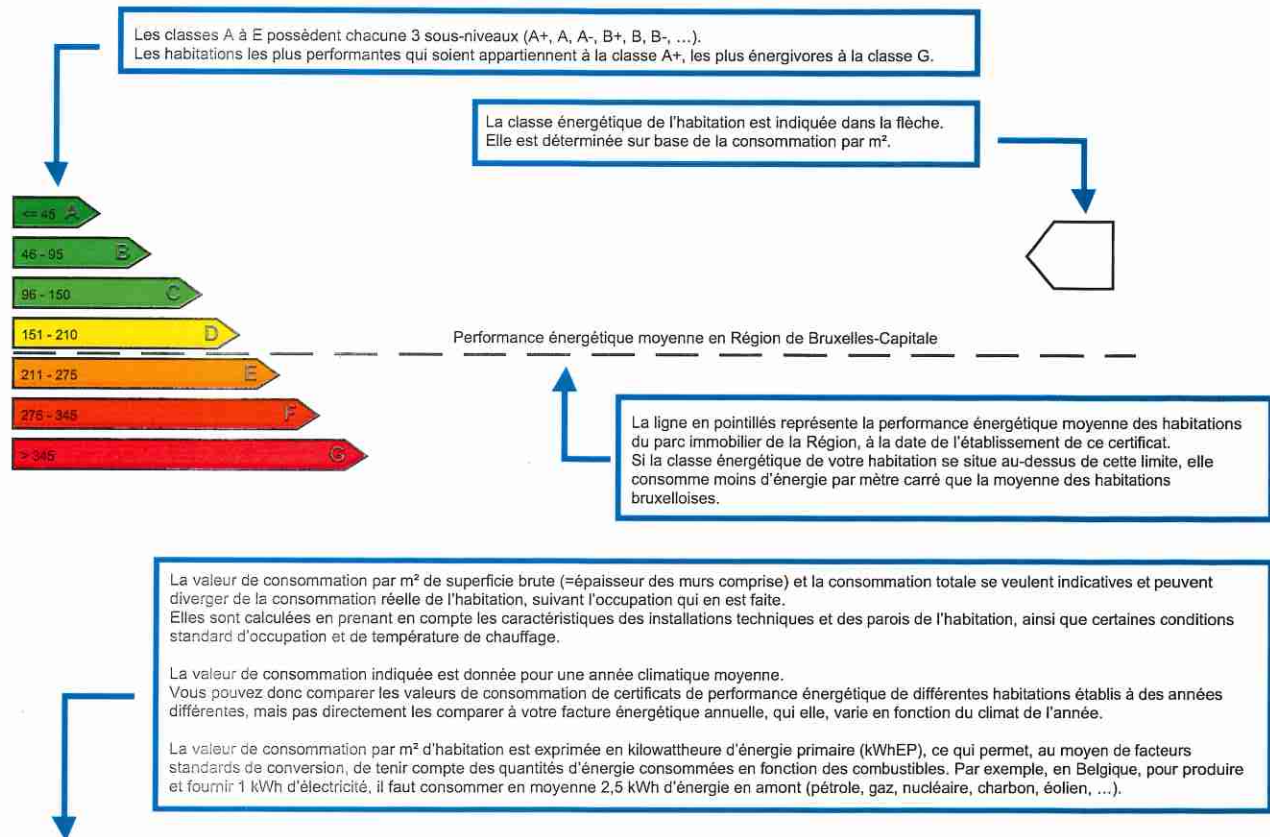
Les classes A à E possèdent chacune 3 sous-niveaux (A+, A, A-, B+, B, B-, ...).
Les habitations les plus performantes qui soient appartiennent à la classe A+, les plus énergivores à la classe G.

La classe énergétique de l'habitation est indiquée dans la flèche.
Elle est déterminée sur base de la consommation par m².

<= 45 A

46 - 95 B

96 - 150 C

151 - 210 D

211 - 275 E

276 - 345 F

> 345 G

Performance énergétique moyenne en Région de Bruxelles-Capitale

La ligne en pointillés représente la performance énergétique moyenne des habitations du parc immobilier de la Région, à la date de l'établissement de ce certificat.
Si la classe énergétique de votre habitation se situe au-dessus de cette limite, elle consomme moins d'énergie par mètre carré que la moyenne des habitations bruxelloises.

La valeur de consommation par m² de superficie brute (=épaisseur des murs comprise) et la consommation totale se veulent indicatives et peuvent diverger de la consommation réelle de l'habitation, suivant l'occupation qui en est faite.
Elles sont calculées en prenant en compte les caractéristiques des installations techniques et des parois de l'habitation, ainsi que certaines conditions standard d'occupation et de température de chauffage.

La valeur de consommation indiquée est donnée pour une année climatique moyenne.
Vous pouvez donc comparer les valeurs de consommation de certificats de performance énergétique de différentes habitations établis à des années différentes, mais pas directement les comparer à votre facture énergétique annuelle, qui elle, varie en fonction du climat de l'année.

La valeur de consommation par m² d'habitation est exprimée en kilowattheure d'énergie primaire (kWhEP), ce qui permet, au moyen de facteurs standards de conversion, de tenir compte des quantités d'énergie consommées en fonction des combustibles. Par exemple, en Belgique, pour produire et fournir 1 kWh d'électricité, il faut consommer en moyenne 2,5 kWh d'énergie en amont (pétrole, gaz, nucléaire, charbon, éolien, ...).